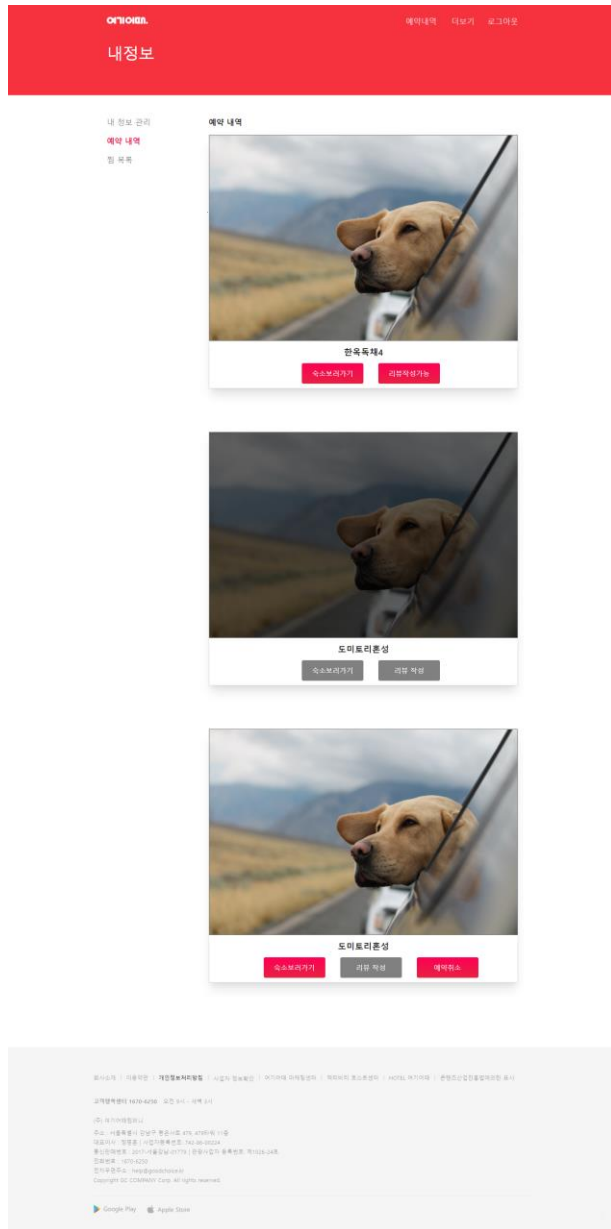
여기어때

예약내역 더보기 로그아웃

내정보

내 정보 관리
예약 내역
찜 목록

예약 내역

한옥독채4

숙소보러가기 리뷰작성가능

도미토리혼성

숙소보러가기 리뷰 작성

도미토리혼성

숙소보러가기 리뷰 작성 예약취소

회사소개 | 이용약관 | 개인정보처리방침 | 사업자 정보확인 | 여기어때 마케팅센터 | 액티비티 호스트센터 | HOTEL 여기어때 | 콘텐츠산업진흥법에의한 표시

고객행복센터 1670-6250 오전 9시 - 새벽 3시

(주) 여기어때컴퍼니
주소 : 서울특별시 강남구 봉은사로 479, 479타워 11층
대표이사 : 정명훈 | 사업자등록번호: 742-86-00224
통신판매번호 : 2017-서울강남-01779 | 관광사업자 등록번호: 제1026-24호
전화번호 : 1670-6250
전자우편주소 : help@goodchoice.kr
Copyright GC COMPANY Corp. All rights reserved.

Google Play Apple Store